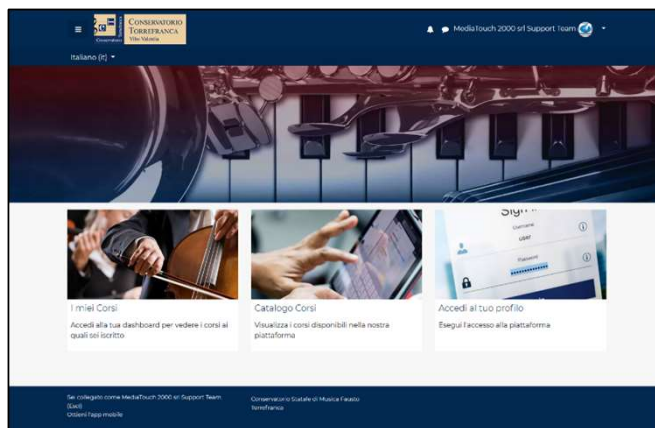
≡ CONSERVATORIO TORREFRANCA Vibo Valentia

MediaTouch 2000 srl Support Team

Italiano (it)

Sign

Username
user

Password

I miei Corsi

Accedi alla tua dashboard per vedere i corsi ai quali sei iscritto

Catalogo Corsi

Visualizza i corsi disponibili nella nostra piattaforma

Accedi al tuo profilo

Esegui l'accesso alla piattaforma

Sei collegato come MediaTouch 2000 srl Support Team (Esci)
Ottieni l'app mobile

Conservatorio Statale di Musica Fausto Torrefranca